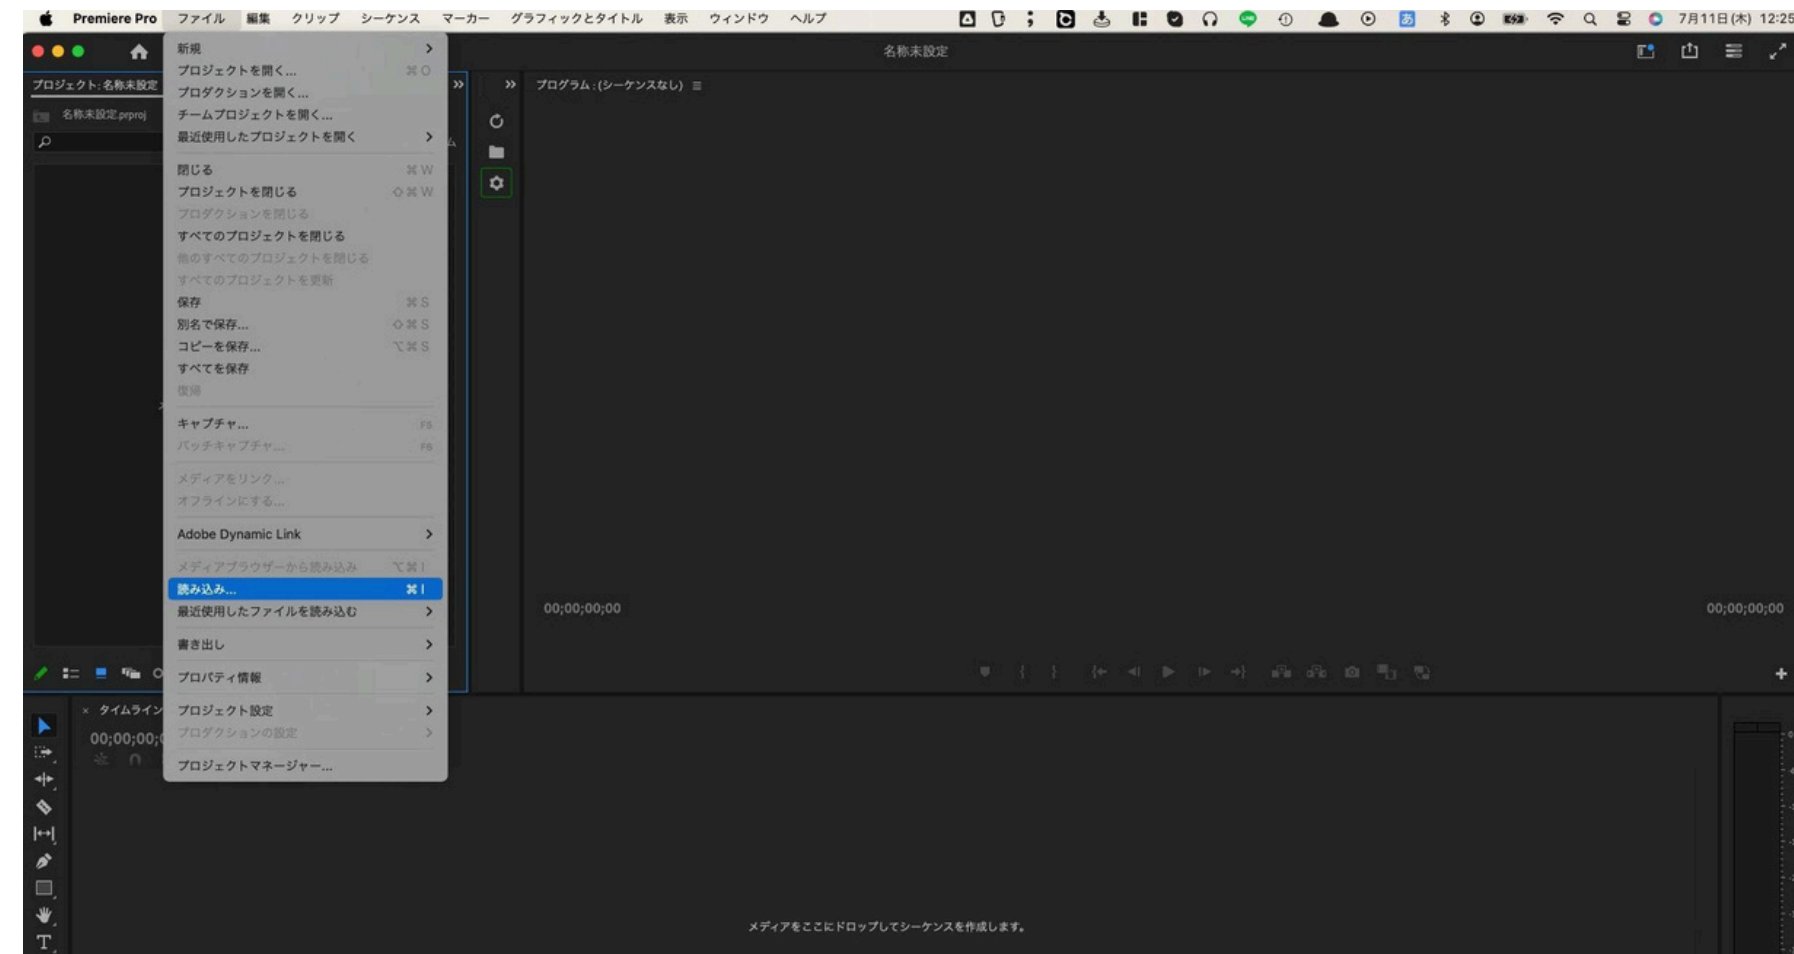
Premiere Pro ファイル 編集 クリップ シーケンス マーカー グラフィックとタイトル 表示 ウィンドウ ヘルプ

7月11日(木) 12:25

名称未設定

プロジェクト: 名称未設定

名称未設定.prproj

新規
プロジェクトを開く... ⌘O
プロダクションを開く...
チームプロジェクトを開く...
最近使用したプロジェクトを開く
閉じる ⌘W
プロジェクトを閉じる ⇧⌘W
プロダクションを閉じる
すべてのプロジェクトを閉じる
他のすべてのプロジェクトを閉じる
すべてのプロジェクトを更新
保存 ⌘S
別名で保存... ⇧⌘S
コピーを保存... ⌥⌘S
すべてを保存
復帰
キャプチャ... F5
バッチキャプチャ... F6
メディアをリンク...
オフラインにする...
Adobe Dynamic Link
メディアブラウザーから読み込み ⌥⌘I
読み込み... ⌘I
最近使用したファイルを読み込む
書き出し
プロパティ情報
プロジェクト設定
プロダクションの設定
プロジェクトマネージャー...

プログラム : (シーケンスなし) ≡

00;00;00;00

00;00;00;00

× タイムライン

00;00;00;

メディアをここにドロップしてシーケンスを作成します。